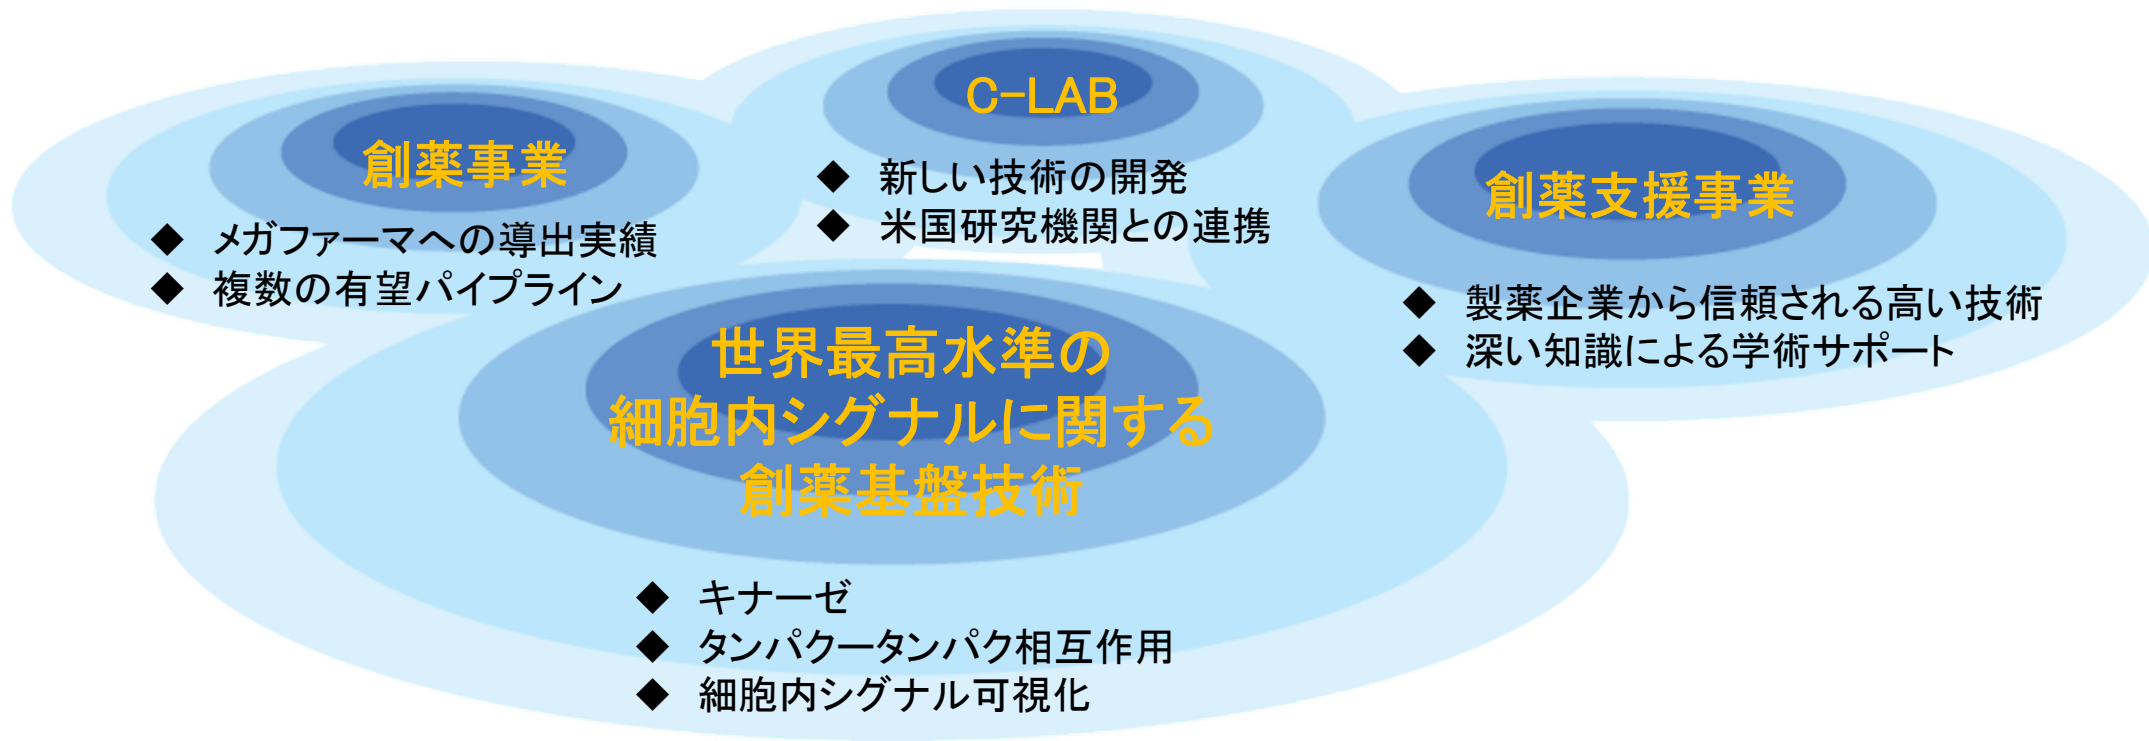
C-LAB

◆ 新しい技術の開発
◆ 米国研究機関との連携

創薬事業

◆ メガファーマへの導出実績
◆ 複数の有望パイプライン

創薬支援事業

◆ 製薬企業から信頼される高い技術
◆ 深い知識による学術サポート

世界最高水準の
細胞内シグナルに関する
創薬基盤技術

◆ キナーゼ
◆ タンパクータンパク相互作用
◆ 細胞内シグナル可視化